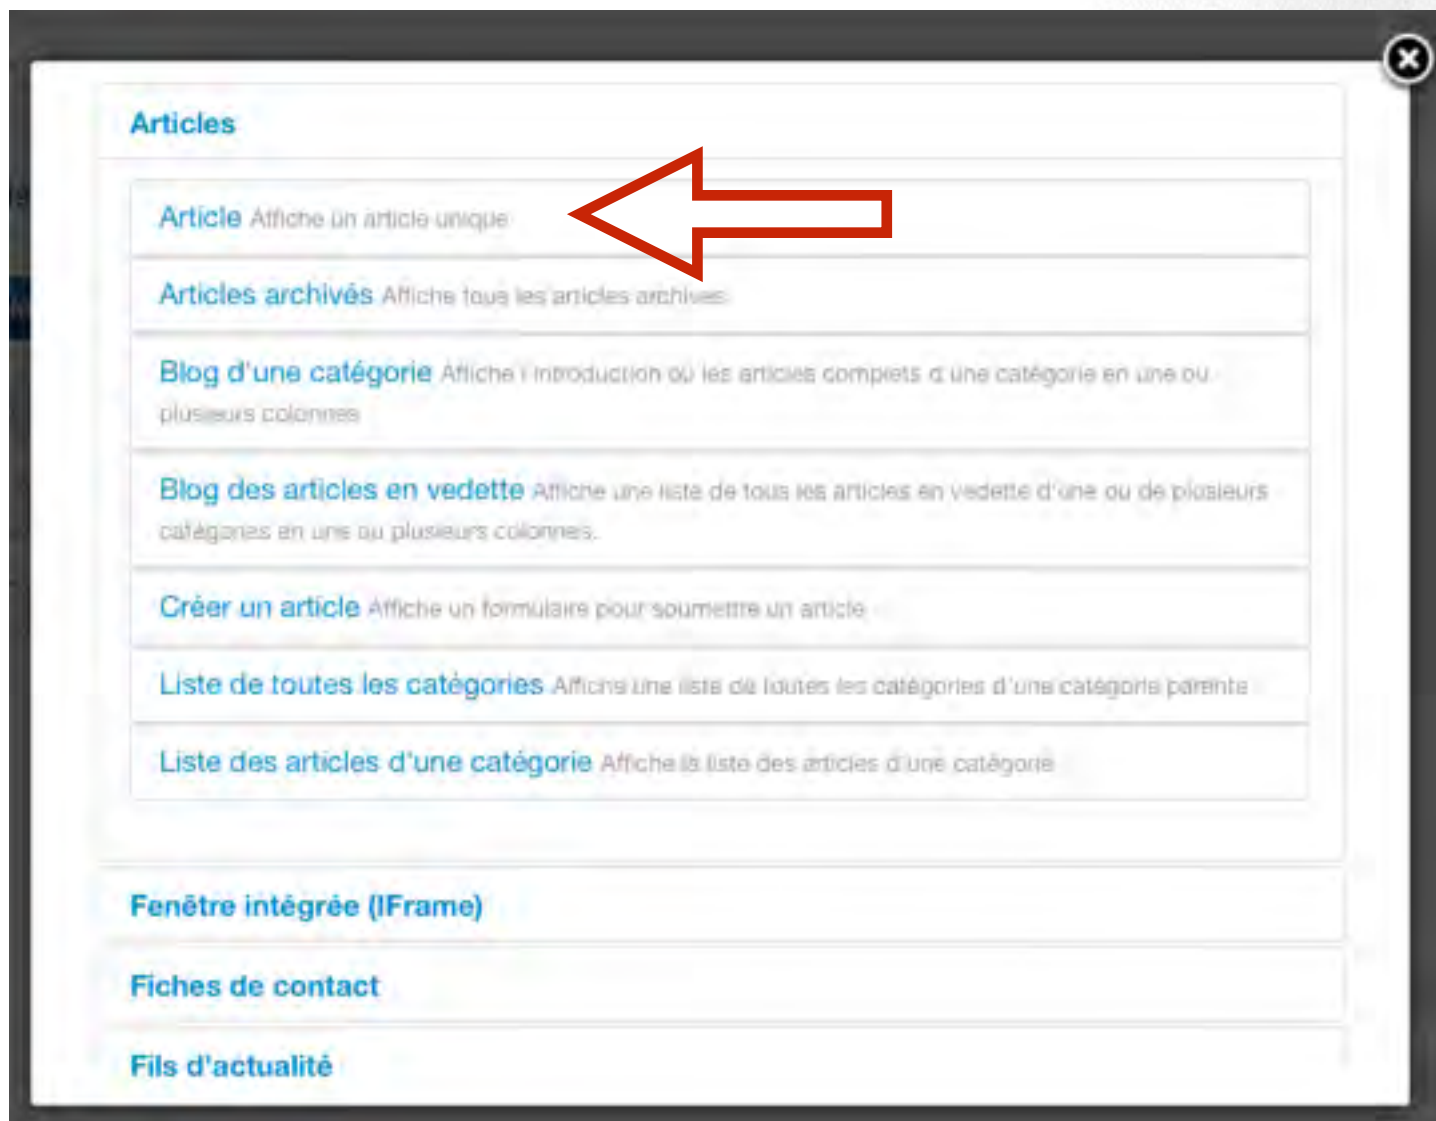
Articles

Article Affiche un article unique

Articles archivés Affiche tous les articles archivés

Blog d'une catégorie Affiche l'introduction ou les articles complets d'une catégorie en une ou plusieurs colonnes

Blog des articles en vedette Affiche une liste de tous les articles en vedette d'une ou de plusieurs catégories en une ou plusieurs colonnes.

Créer un article Affiche un formulaire pour soumettre un article

Liste de toutes les catégories Affiche une liste de toutes les catégories d'une catégorie parente

Liste des articles d'une catégorie Affiche la liste des articles d'une catégorie

Fenêtre intégrée (IFrame)

Fiches de contact

Fils d'actualité